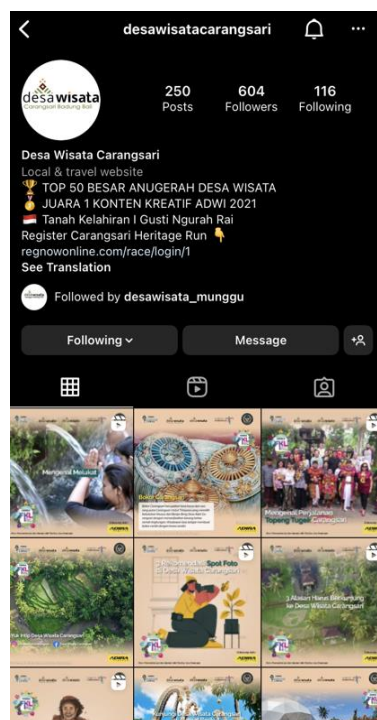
desawisatacarangsari

desa wisata
Carangsari Badung Bali

250
Posts

604
Followers

116
Following

Desa Wisata Carangsari
Local & travel website
🏆 TOP 50 BESAR ANUGERAH DESA WISATA
🥇 JUARA 1 KONTEN KREATIF ADWI 2021
🇮🇩 Tanah Kelahiran I Gusti Ngurah Rai
Register Carangsari Heritage Run 👇
regnowonline.com/race/login/1
See Translation

Followed by desawisata_munggu

Following
Message

Mengenal Melukat

Mengenal Perjalanan Topeng Tugek Carangsari

3 Alasan Harus Berkunjung ke Desa Wisata Carangsari